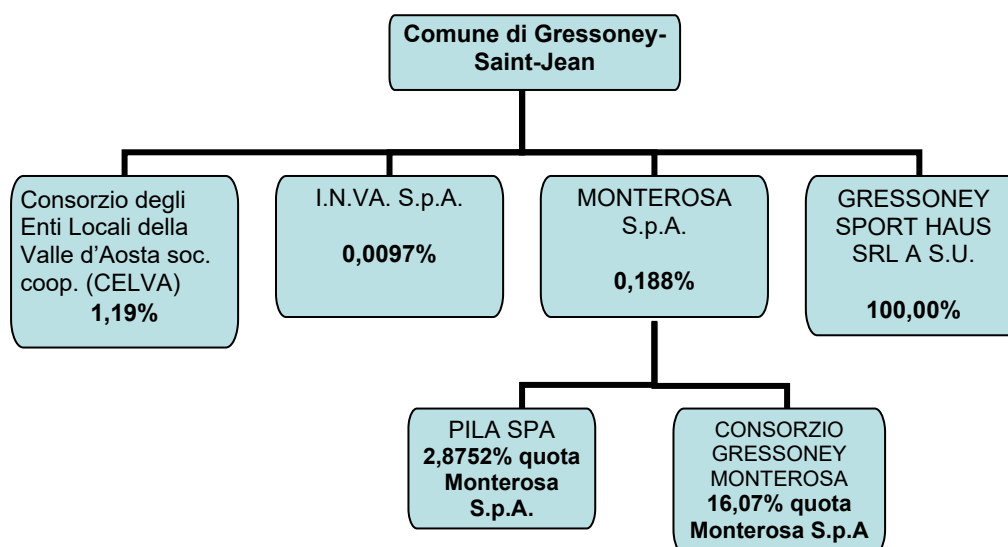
Comune di Gressoney-Saint-Jean

Consorzio degli Enti Locali della Valle d'Aosta soc. coop. (CELVA)
1,19%

I.N.VA. S.p.A.
0,0097%

MONTEROSA S.p.A.
0,188%

GRESSONEY SPORT HAUS SRL A S.U.
100,00%

PILA SPA
2,8752% quota Monterosa S.p.A.

CONSORZIO GRESSONEY MONTEROSA
16,07% quota Monterosa S.p.A